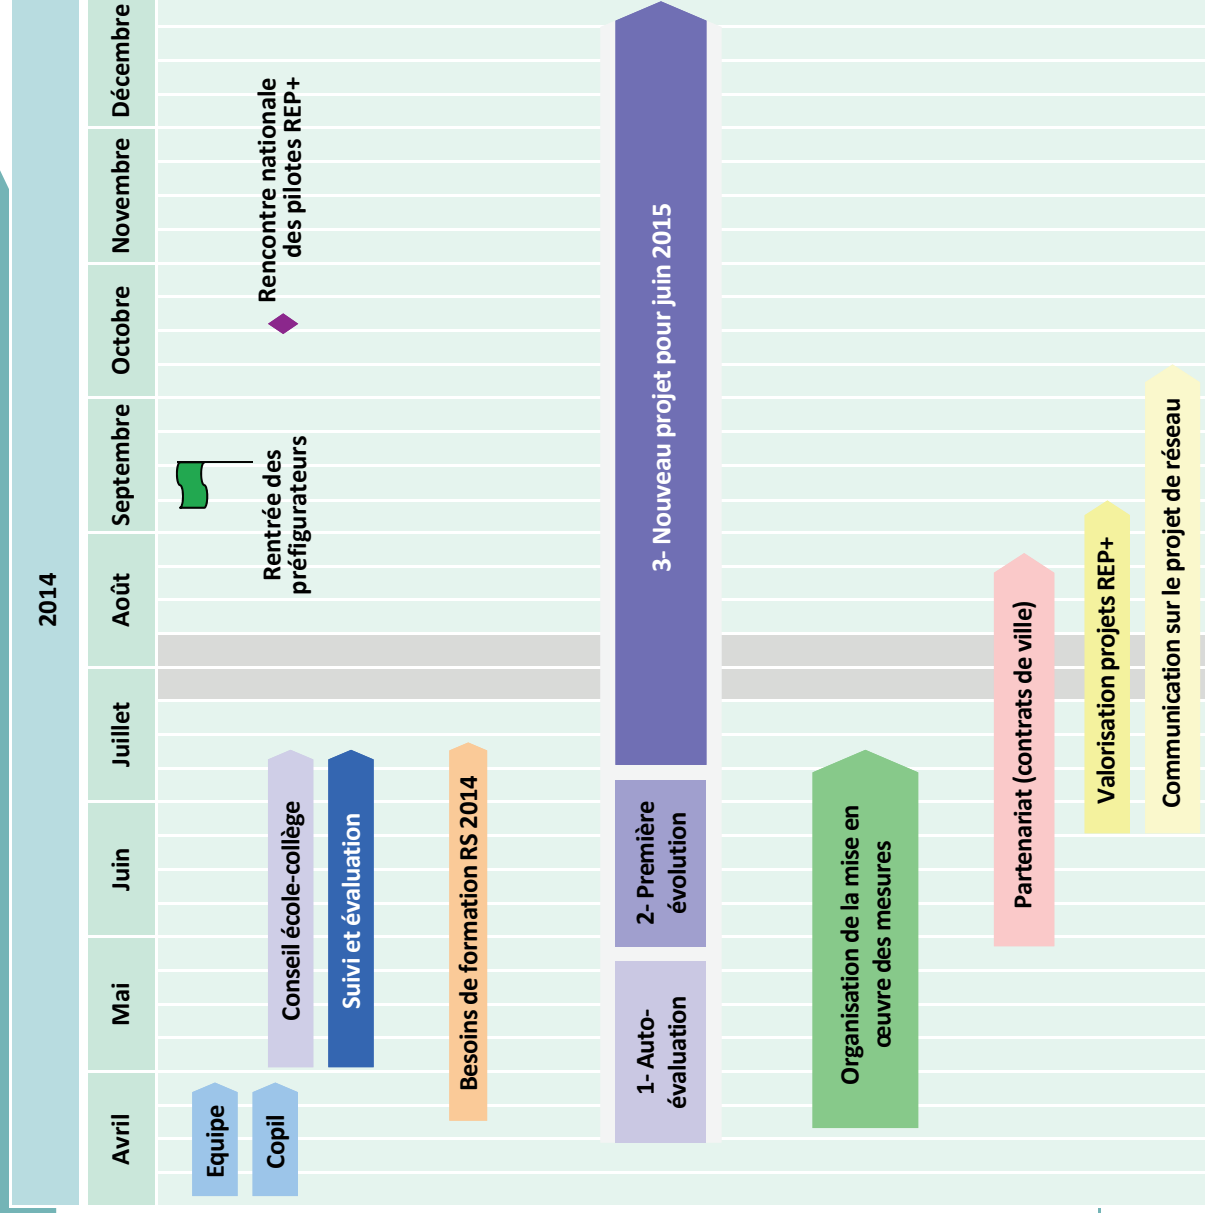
2014

Avril
Mai
Juin
Juillet
Août
Septembre
Octobre
Novembre
Décembre

Equipe
Copil
Conseil école-collège
Suivi et évaluation
Besoins de formation RS 2014
Rentrée des préfigurateurs
Rencontre nationale des pilotes REP+
1- Auto-évaluation
2- Première évolution
3- Nouveau projet pour juin 2015
Organisation de la mise en œuvre des mesures
Partenariat (contrats de ville)
Valorisation projets REP+
Communication sur le projet de réseau